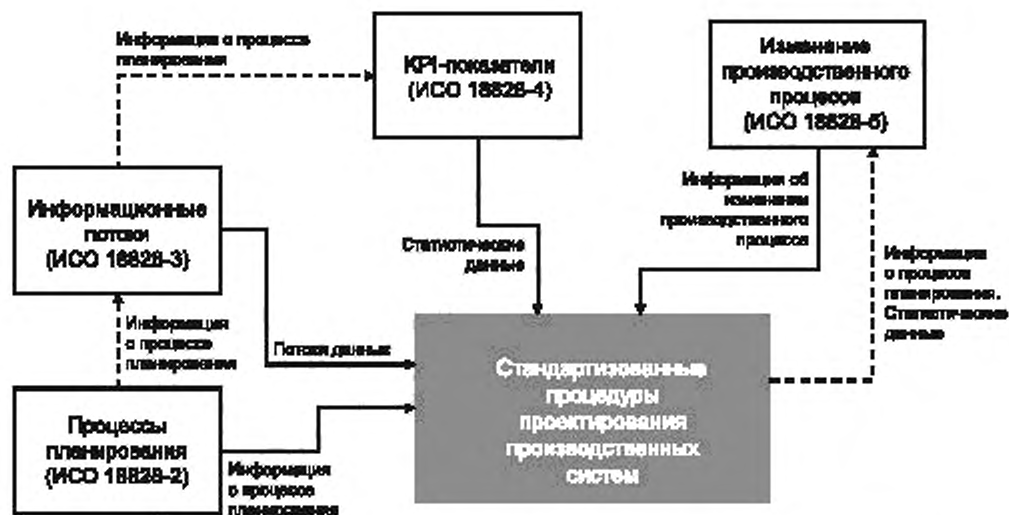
Информация о процессе планирования

KPI-показатели
(ИСО 18828-4)

Изменение производственного процесса
(ИСО 18828-5)

Информационные потоки
(ИСО 18828-3)

Информация об изменении производственного процесса

Статистические данные

Информация о процессе планирования. Статистические данные

Информация о процессе планирования

Поток данных

Стандартизованные процедуры проектирования производственных систем

Процессы планирования
(ИСО 18828-2)

Информация о процессе планирования